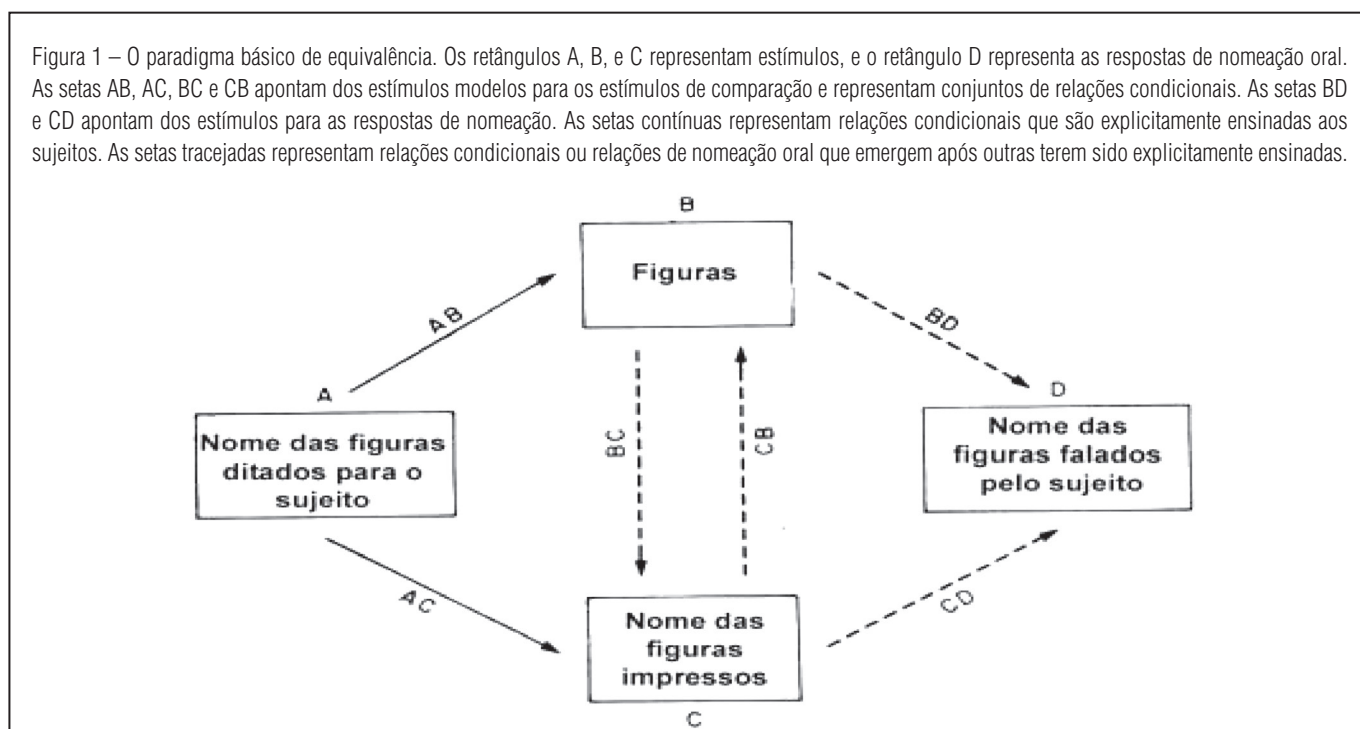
Figura 1 – O paradigma básico de equivalência. Os retângulos A, B, e C representam estímulos, e o retângulo D representa as respostas de nomeação oral. As setas AB, AC, BC e CB apontam dos estímulos modelos para os estímulos de comparação e representam conjuntos de relações condicionais. As setas BD e CD apontam dos estímulos para as respostas de nomeação. As setas contínuas representam relações condicionais que são explicitamente ensinadas aos sujeitos. As setas tracejadas representam relações condicionais ou relações de nomeação oral que emergem após outras terem sido explicitamente ensinadas.

B

Figuras

AB

BD

A

D

Nome das figuras ditados para o sujeito

BC

CB

Nome das figuras falados pelo sujeito

AC

CD

Nome das figuras impressos

C